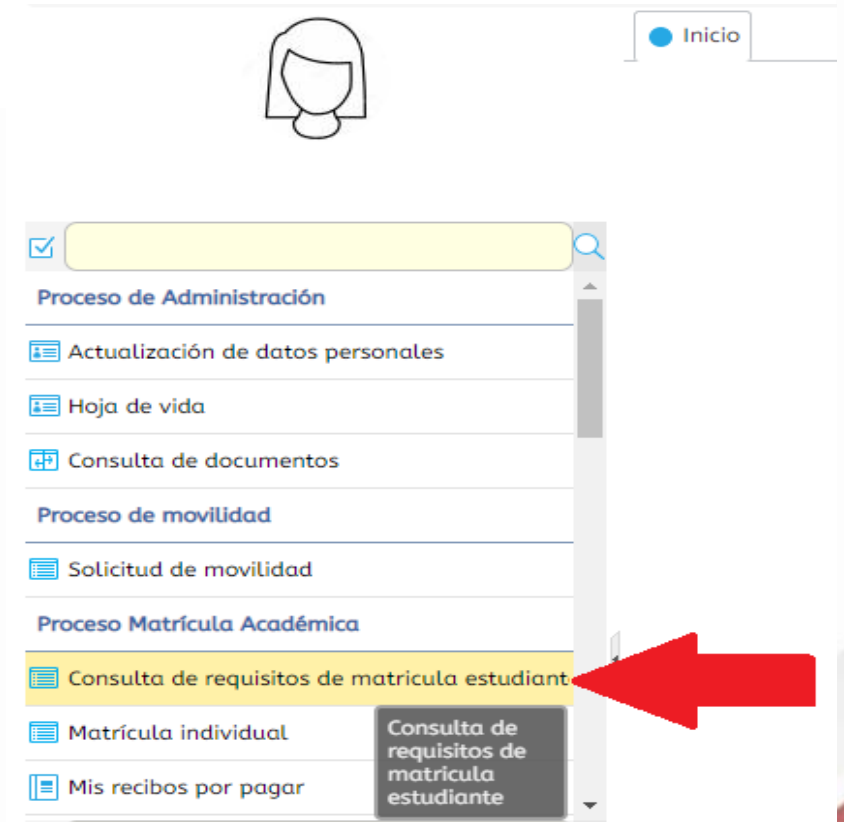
Inicio

Proceso de Administración

Actualización de datos personales

Hoja de vida

Consulta de documentos

Proceso de movilidad

Solicitud de movilidad

Proceso Matrícula Académica

Consulta de requisitos de matricula estudiant

Matrícula individual

Mis recibos por pagar

Consulta de requisitos de matricula estudiante